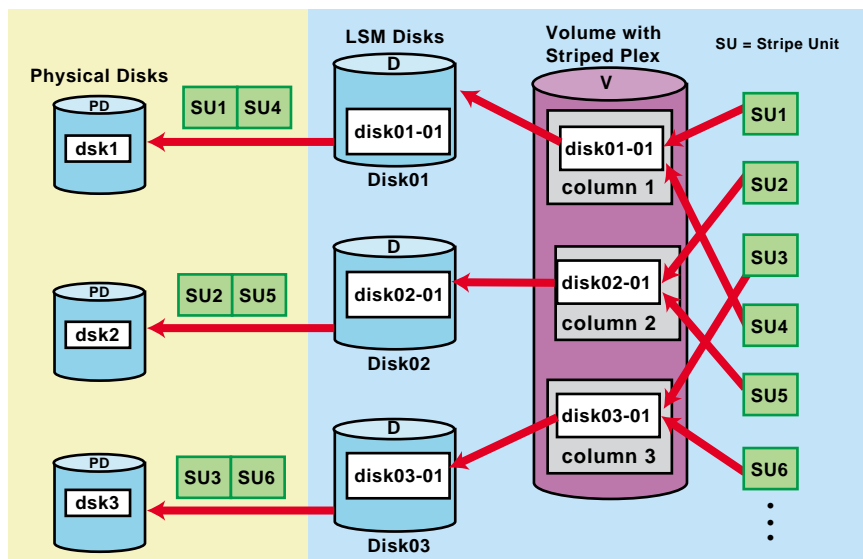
LSM Disks

Volume with Striped Plex

SU = Stripe Unit

Physical Disks

D

V

PD

SU1 SU4

SU1

dsk1

disk01-01

disk01-01

column 1

Disk01

SU2

D

SU3

PD

SU2 SU5

disk02-01

disk02-01

dsk2

column 2

SU4

Disk02

SU5

D

disk03-01

PD

SU3 SU6

disk03-01

column 3

SU6

dsk3

Disk03